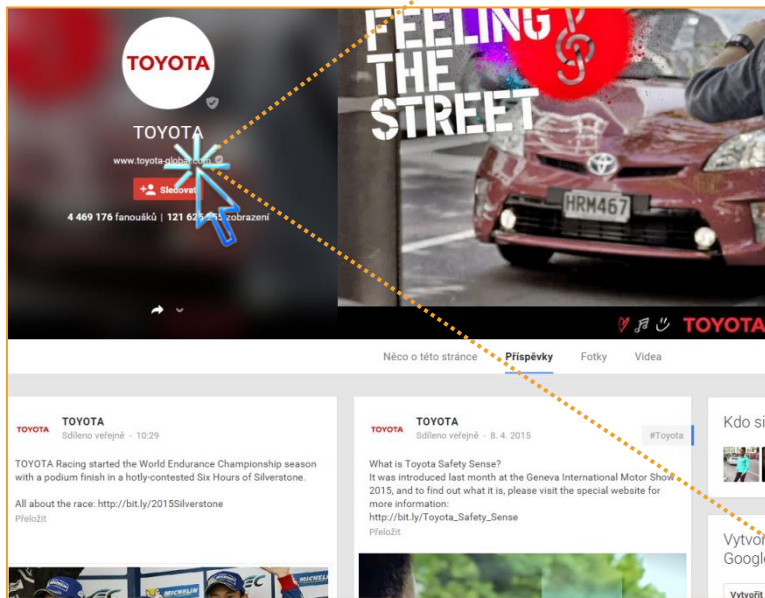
TOYOTA

TOYOTA

www.toyota-global.com

Sledovat

4 469 176 fanoušků | 121 62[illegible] zobrazení

FEELING THE STREET

HRM467

TOYOTA

Něco o této stránce

Příspěvky

Fotky

Videa

TOYOTA

TOYOTA
Sdíleno veřejně · 10:29

TOYOTA Racing started the World Endurance Championship season with a podium finish in a hotly-contested Six Hours of Silverstone.

All about the race: http://bit.ly/2015Silverstone
Přeložit

TOYOTA

TOYOTA
Sdíleno veřejně · 8. 4. 2015

#Toyota

What is Toyota Safety Sense?
It was introduced last month at the Geneva International Motor Show 2015, and to find out what it is, please visit the special website for more information:
http://bit.ly/Toyota_Safety_Sense
Přeložit

Kdo si

Vytvoř
Googl

Vytvořit